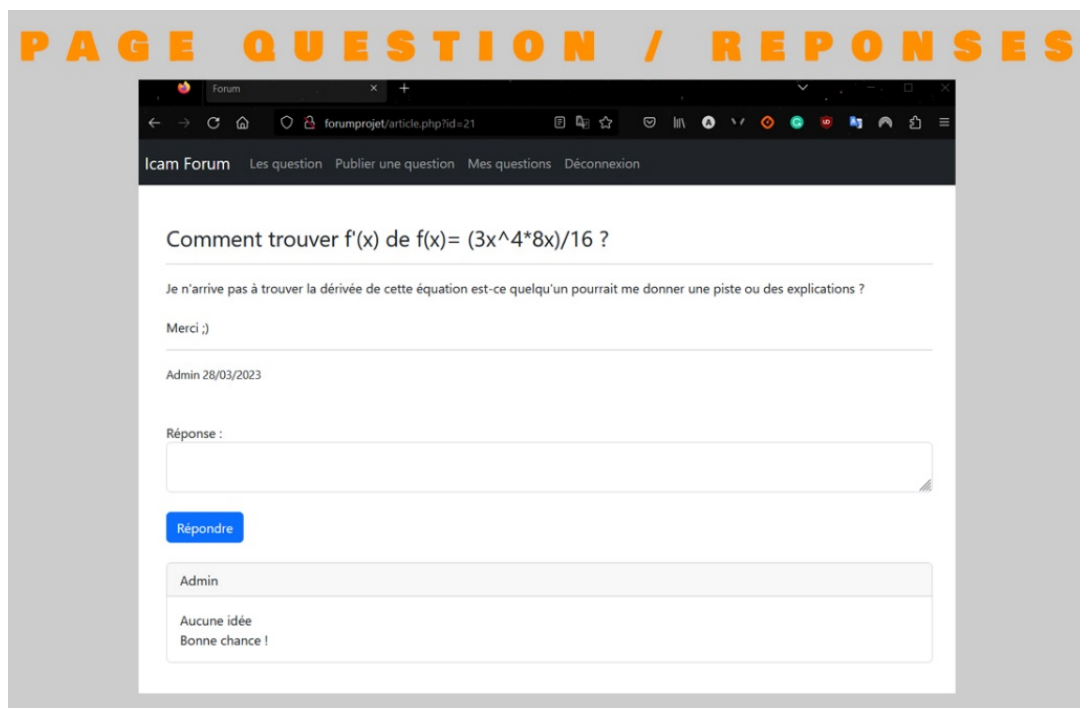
PAGE QUESTION / REPONSES

Forum

forumprojet/article.php?id=21

Icam Forum Les question Publier une question Mes questions Déconnexion

Comment trouver f'(x) de f(x)= (3x^4*8x)/16 ?

Je n'arrive pas à trouver la dérivée de cette équation est-ce quelqu'un pourrait me donner une piste ou des explications ?

Merci ;)

Admin 28/03/2023

Réponse :

Répondre

Admin

Aucune idée
Bonne chance !